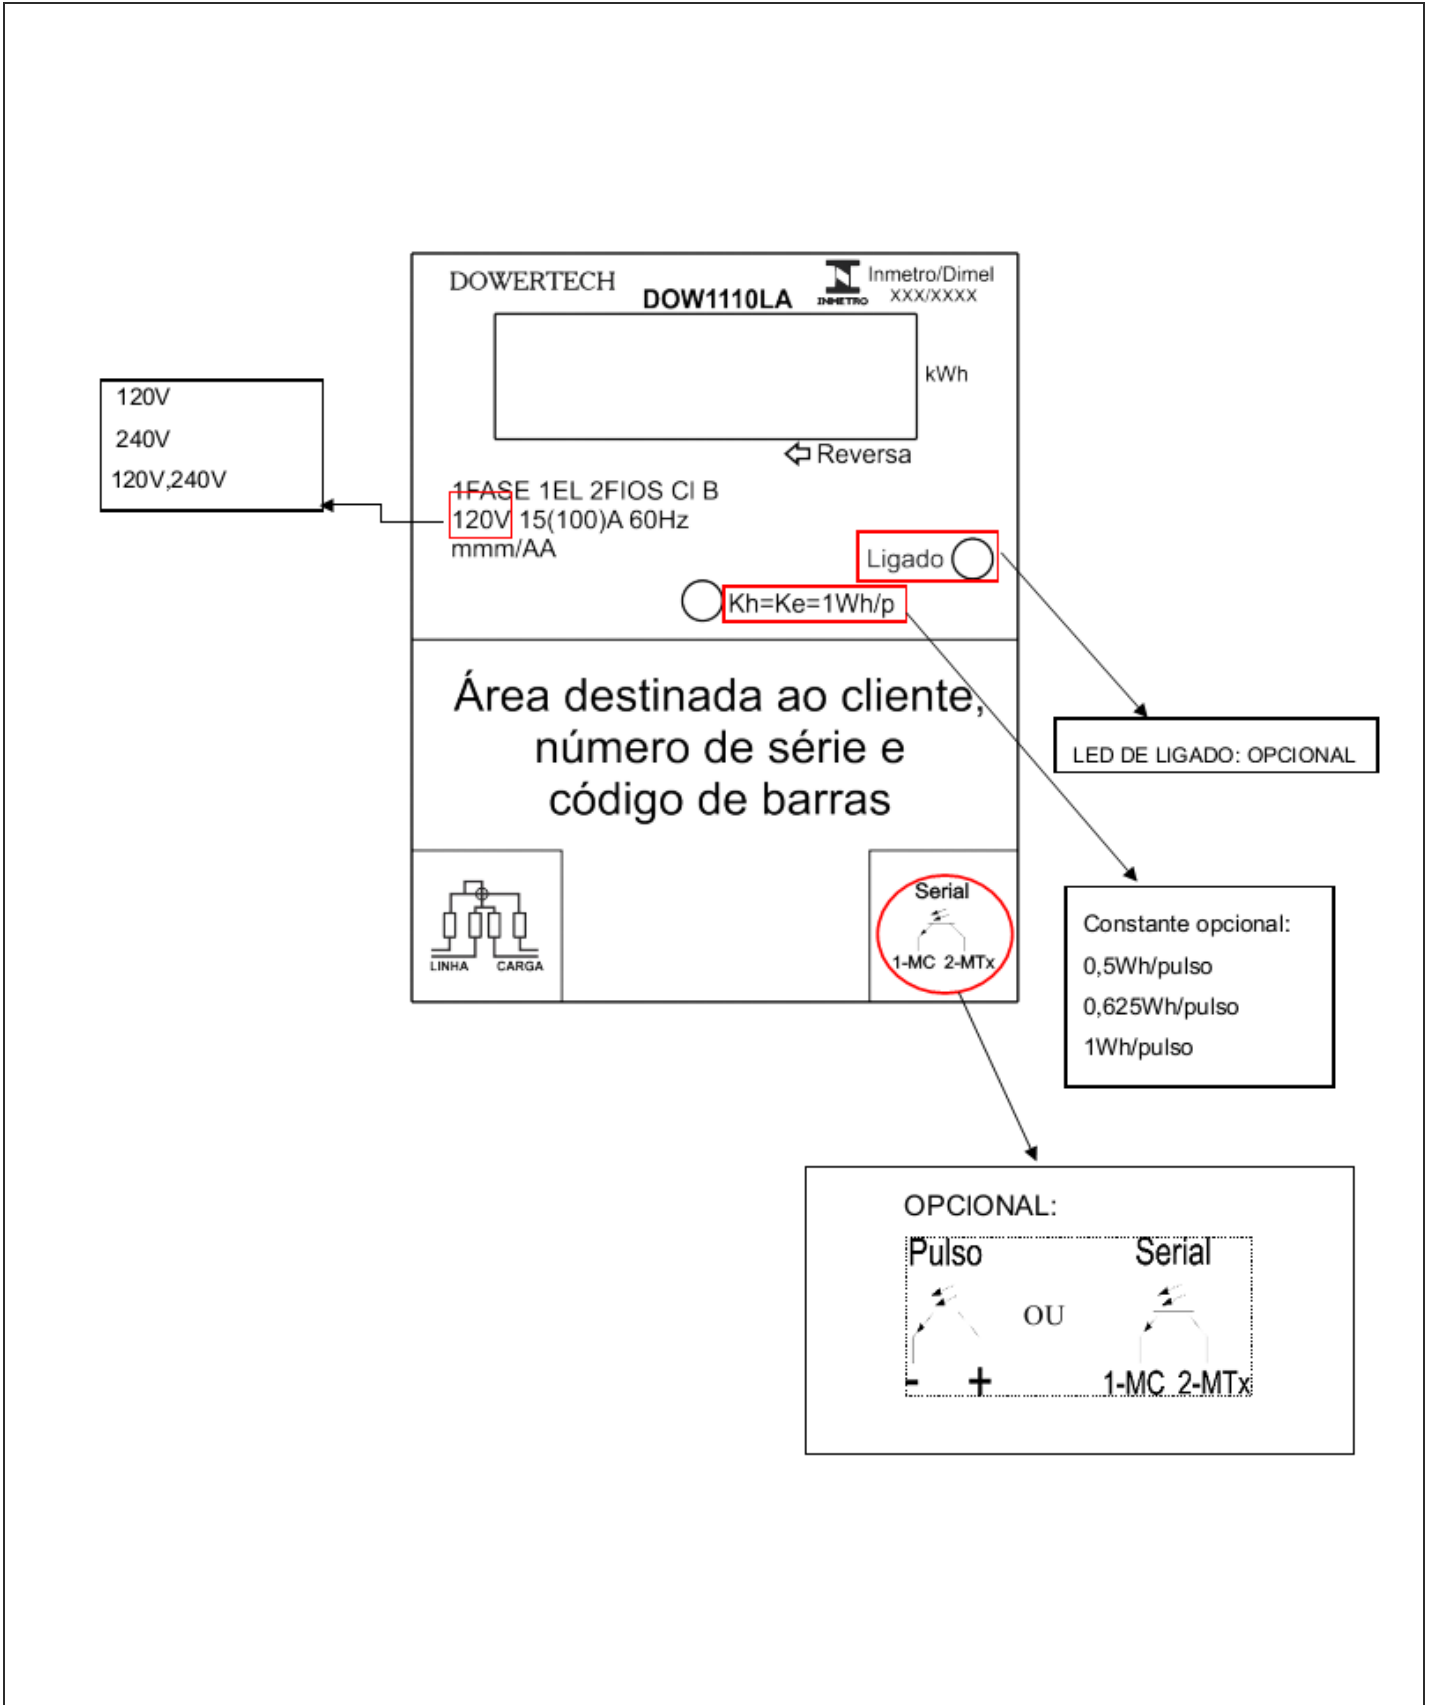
DOWERTECH
DOW1110LA
INMETRO
Inmetro/Dimel
XXX/XXXX

kWh

Reversa

120V
240V
120V,240V

1FASE 1EL 2FIOS Cl B
120V 15(100)A 60Hz
mmm/AA

Ligado

Kh=Ke=1Wh/p

LED DE LIGADO: OPCIONAL

Área destinada ao cliente, número de série e código de barras

LINHA CARGA

Serial
1-MC 2-MTx

Constante opcional:
0,5Wh/pulso
0,625Wh/pulso
1Wh/pulso

OPCIONAL:
Pulso
- +
OU
Serial
1-MC 2-MTx